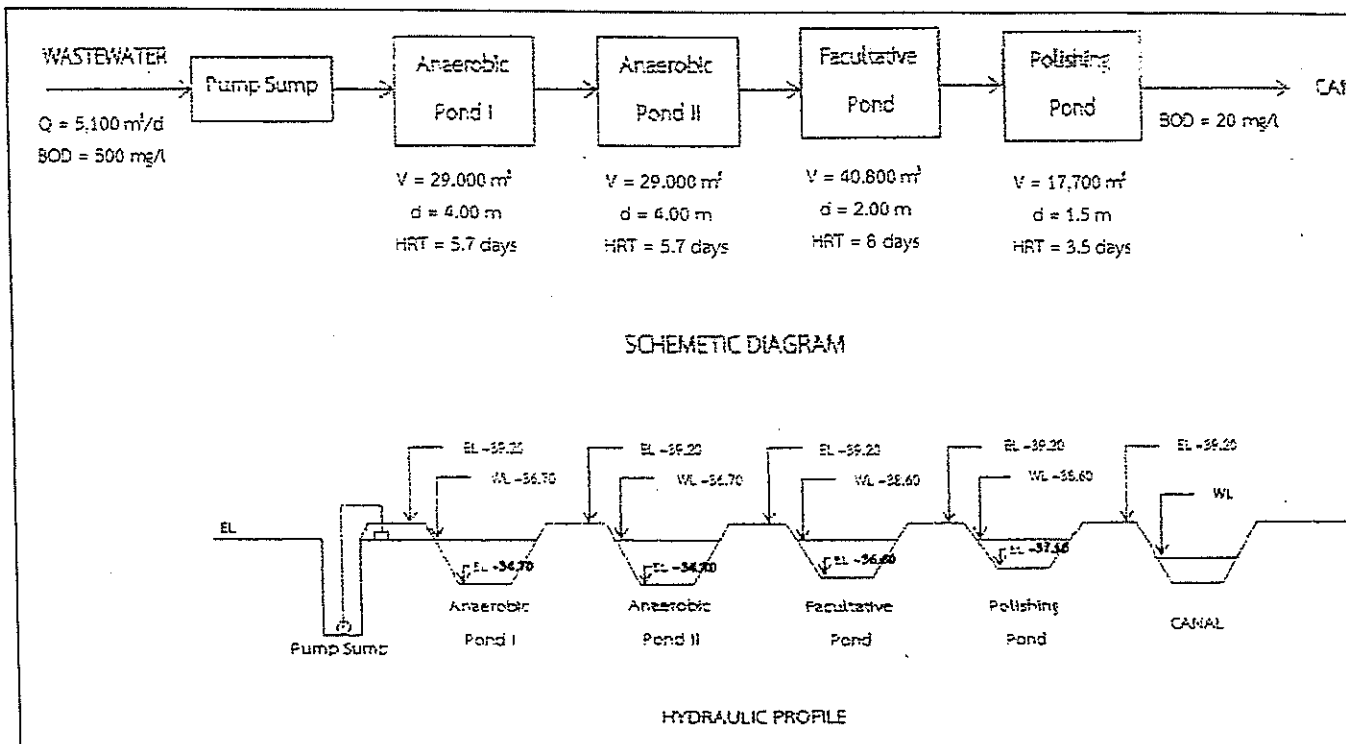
WASTEWATER

$Q = 5,100\ m^3/d$

BOD = 500 mg/l

Pump Sump

Anaerobic Pond I

$V = 29,000\ m^3$

d = 4.00 m

HRT = 5.7 days

Anaerobic Pond II

$V = 29,000\ m^3$

d = 4.00 m

HRT = 5.7 days

Facultative Pond

$V = 40,800\ m^3$

d = 2.00 m

HRT = 8 days

Polishing Pond

$V = 17,700\ m^3$

d = 1.5 m

HRT = 3.5 days

BOD = 20 mg/l

CA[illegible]

SCHEMETIC DIAGRAM

EL -39.20

WL -38.70

EL -34.70

EL -39.20

WL -38.70

EL -34.70

EL -39.20

WL -38.60

EL -36.60

EL -39.20

WL -38.60

EL -37.10

EL -39.20

WL

EL

Pump Sump

Anaerobic Pond I

Anaerobic Pond II

Facultative Pond

Polishing Pond

CANAL

HYDRAULIC PROFILE